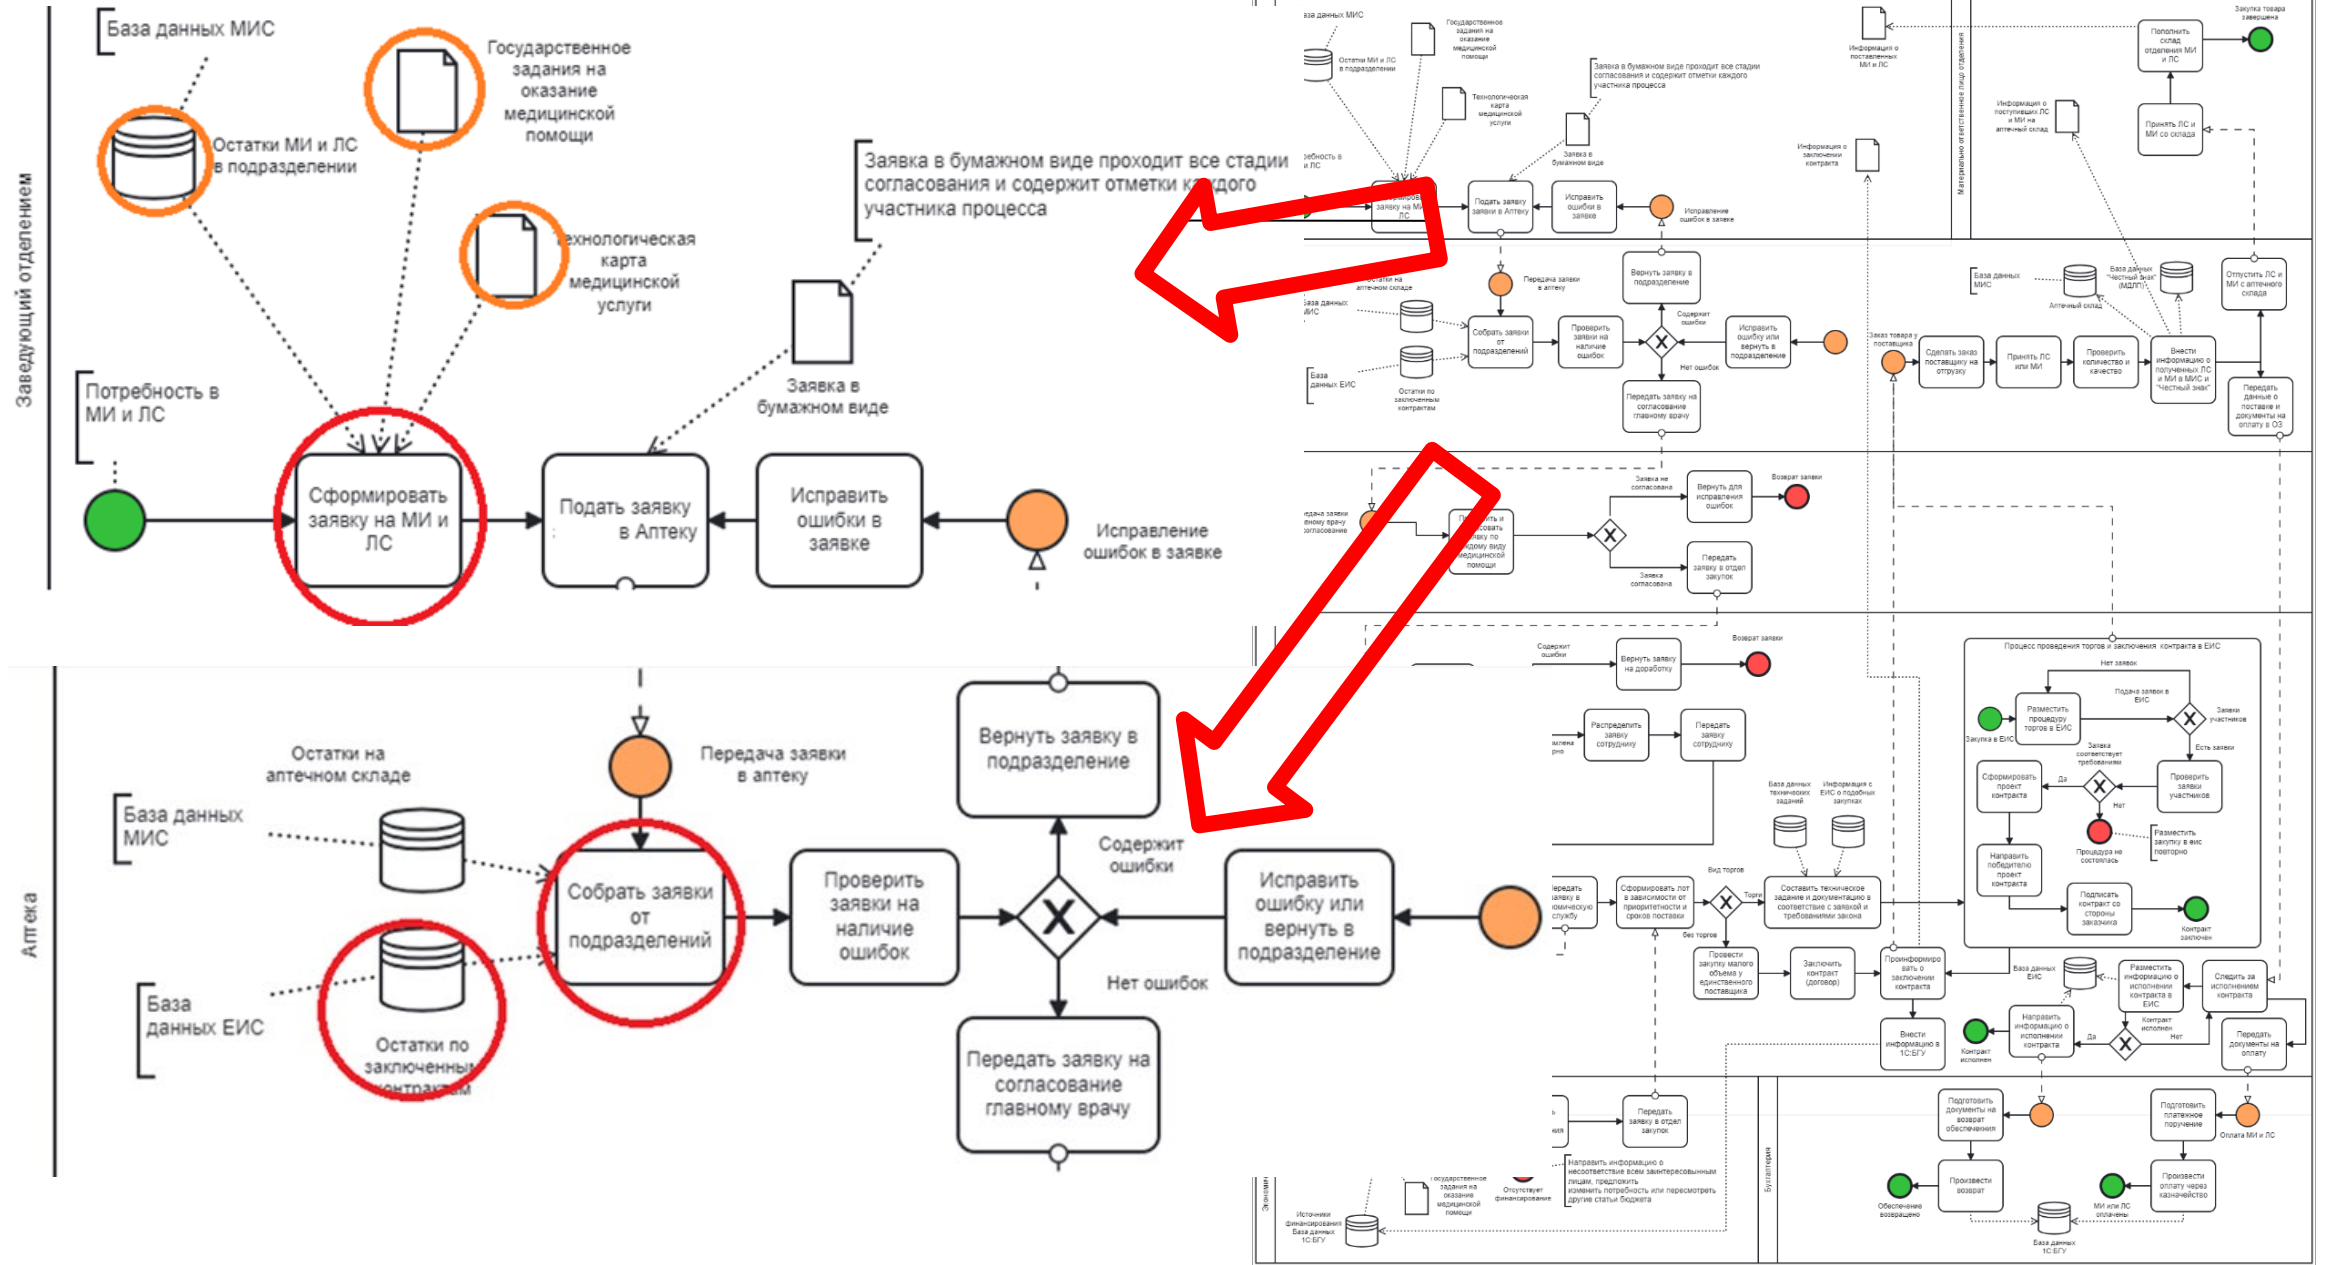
Заведующий отделением

База данных МИС

Государственное задания на оказание медицинской помощи

Остатки МИ и ЛС в подразделении

Технологическая карта медицинской услуги

Заявка в бумажном виде проходит все стадии согласования и содержит отметки каждого участника процесса

Заявка в бумажном виде

Потребность в МИ и ЛС

Сформировать заявку на МИ и ЛС

Подать заявку в Аптеку

Исправить ошибки в заявке

Исправление ошибок в заявке

Аптека

Остатки на аптечном складе

Передача заявки в аптеку

База данных МИС

Вернуть заявку в подразделение

Собрать заявки от подразделений

Проверить заявки на наличие ошибок

Содержит ошибки

Исправить ошибку или вернуть в подразделение

Нет ошибок

База данных ЕИС

Остатки по заключенным контрактам

Передать заявку на согласование главному врачу

Процесс проведения торгов и заключения контракта в ЕИС

Закупка товара завершена

Пополнить склад отделения МИ и ЛС

Принять ЛС и МИ со склада

Отпустить ЛС и МИ с аптечного склада

Внести информацию о полученных ЛС и МИ в МИС и "Честный знак"

Сделать заказ поставщику на отгрузку

Принять ЛС или МИ

Проверить количество и качество

Передать данные о поставке и документы на оплату в ОЗ

Вернуть для исправления ошибок

Возврат заявки

Передать заявку в отдел закупок

Вернуть заявку на доработку

Распределить заявку сотруднику

Передать заявку сотруднику

Сформировать лот в зависимости от приоритетности и сроков поставки

Составить техническое задание и документацию в соответствии с заявкой и требованиями закона

Провести закупку малого объема у единственного поставщика

Заключить контракт (договор)

Проинформировать о заключении контракта

Внести информацию в 1С:БГУ

Разместить процедуру торгов в ЕИС

Проверить заявки участников

Сформировать проект контракта

Направить победителю проект контракта

Подписать контракт со стороны заказчика

Контракт заключен

Разместить информацию об исполнении контракта в ЕИС

Следить за исполнением контракта

Направить информацию о исполнении контракта

Передать документы на оплату

Подготовить документы на возврат обеспечения

Произвести возврат

Подготовить платежное поручение

Произвести оплату через казначейство

Оплата МИ и ЛС

МИ или ЛС оплачены

Обеспечение возвращено

База данных 1С:БГУ

Бухгалтерия

Направить информацию о несоответствии всем заинтересованным лицам, предложить изменить потребность или пересмотреть другие статьи бюджета

Отсутствует финансирование

Источники финансирования База данных 1С:БГУ

Материально ответственное лицо отделения

Информация о поставленных МИ и ЛС

Информация о поступивших ЛС и МИ на аптечный склад

Информация о заключении контракта